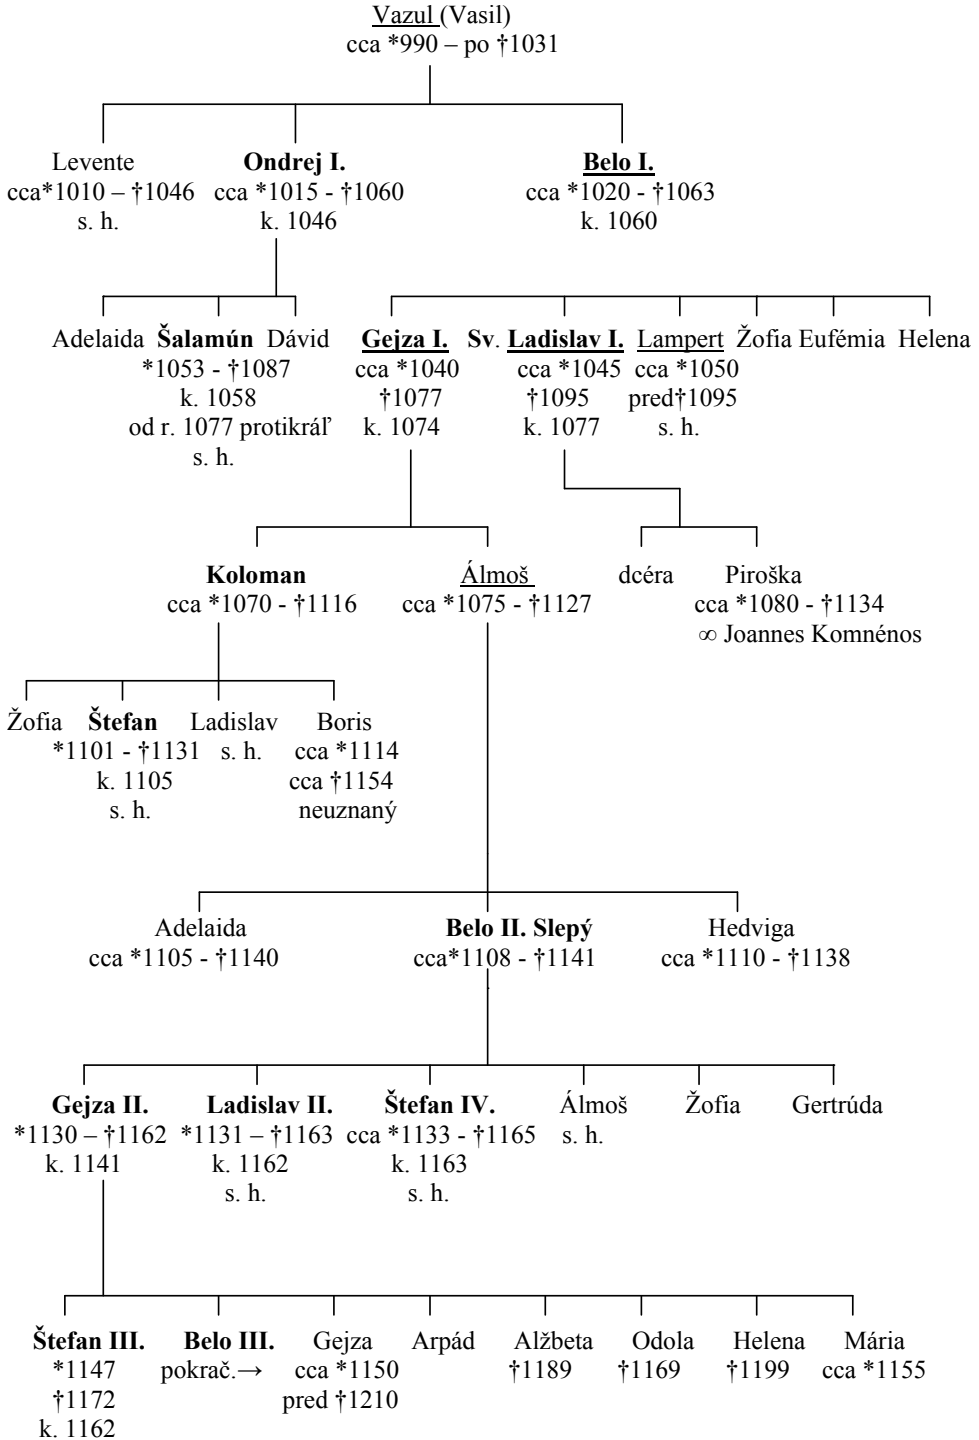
Vazul (Vasil)
cca *990 – po †1031

Levente
cca*1010 – †1046
s. h.

Ondrej I.
cca *1015 - †1060
k. 1046

Belo I.
cca *1020 - †1063
k. 1060

Adelaida

Šalamún
*1053 - †1087
k. 1058
od r. 1077 protikráľ
s. h.

Dávid

Gejza I.
cca *1040
†1077
k. 1074

Sv. Ladislav I.
cca *1045
†1095
k. 1077

Lampert
cca *1050
pred†1095
s. h.

Žofia

Eufémia

Helena

Koloman
cca *1070 - †1116

Álmoš
cca *1075 - †1127

dcéra

Piroška
cca *1080 - †1134
∞ Joannes Komnénos

Žofia

Štefan
*1101 - †1131
k. 1105
s. h.

Ladislav
s. h.

Boris
cca *1114
cca †1154
neuznaný

Adelaida
cca *1105 - †1140

Belo II. Slepý
cca*1108 - †1141

Hedviga
cca *1110 - †1138

Gejza II.
*1130 – †1162
k. 1141

Ladislav II.
*1131 – †1163
k. 1162
s. h.

Štefan IV.
cca *1133 - †1165
k. 1163
s. h.

Álmoš
s. h.

Žofia

Gertrúda

Štefan III.
*1147
†1172
k. 1162

Belo III.
pokrač.→

Gejza
cca *1150
pred †1210

Arpád

Alžbeta
†1189

Odola
†1169

Helena
†1199

Mária
cca *1155